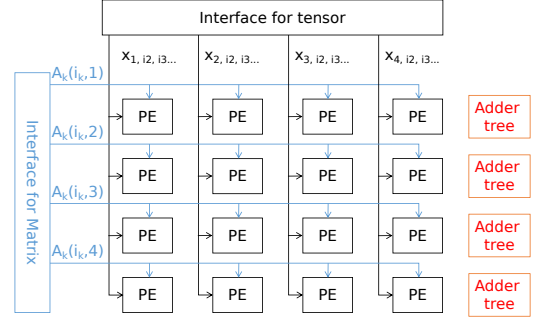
Interface for tensor

$x_{1, i2, i3...}$ $x_{2, i2, i3...}$ $x_{3, i2, i3...}$ $x_{4, i2, i3...}$

Interface for Matrix

$A_k(i_k,1)$

$A_k(i_k,2)$

$A_k(i_k,3)$

$A_k(i_k,4)$

| PE | PE | PE | PE | Adder tree |
|---|---|---|---|---|
| PE | PE | PE | PE | Adder tree |
| PE | PE | PE | PE | Adder tree |
| PE | PE | PE | PE | Adder tree |